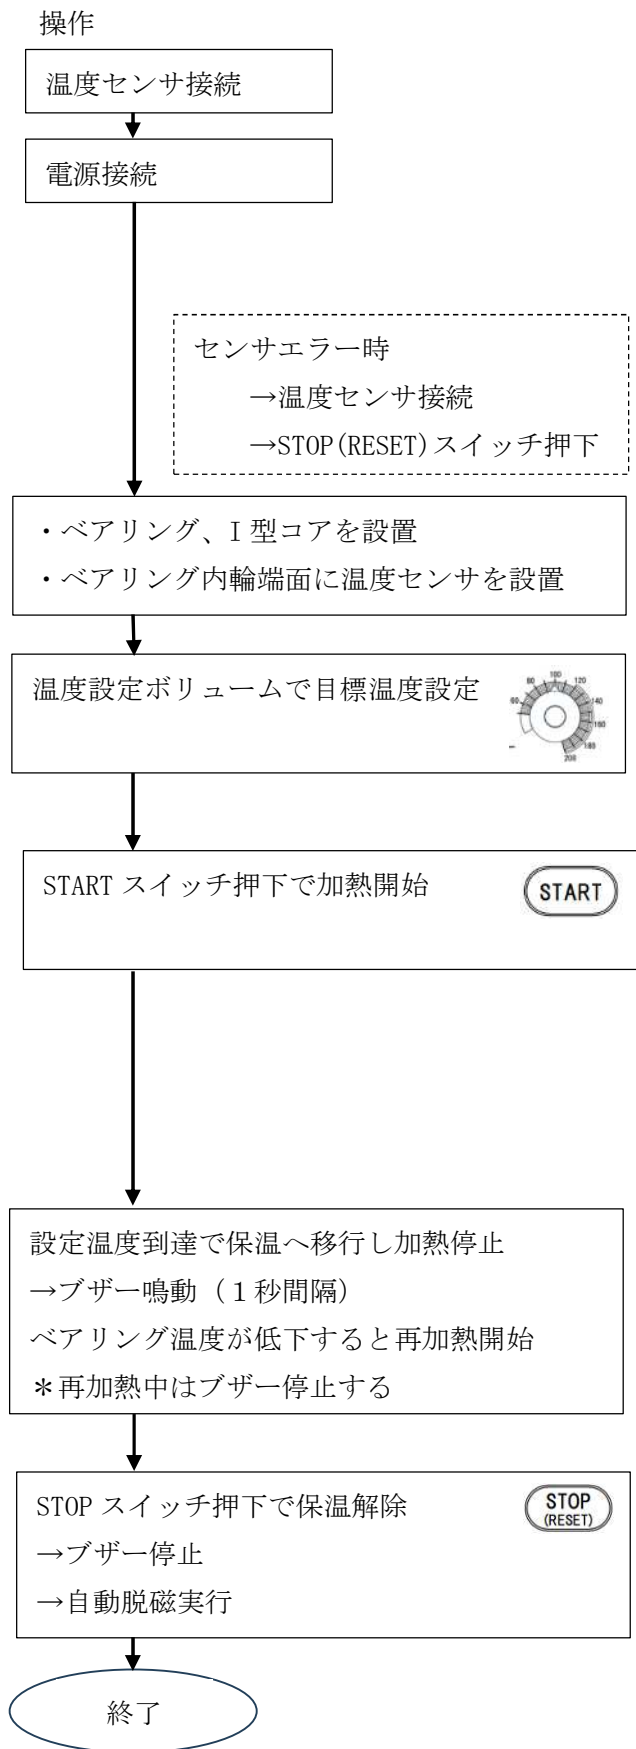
操作

温度センサ接続

電源接続

センサエラー時
→温度センサ接続
→STOP(RESET)スイッチ押下

・ベアリング、I 型コアを設置
・ベアリング内輪端面に温度センサを設置

温度設定ボリュームで目標温度設定

60 80 100 120 140 160 185 200

START スイッチ押下で加熱開始

START

設定温度到達で保温へ移行し加熱停止
→ブザー鳴動（1 秒間隔）
ベアリング温度が低下すると再加熱開始
＊再加熱中はブザー停止する

STOP スイッチ押下で保温解除
→ブザー停止
→自動脱磁実行

STOP (RESET)

終了